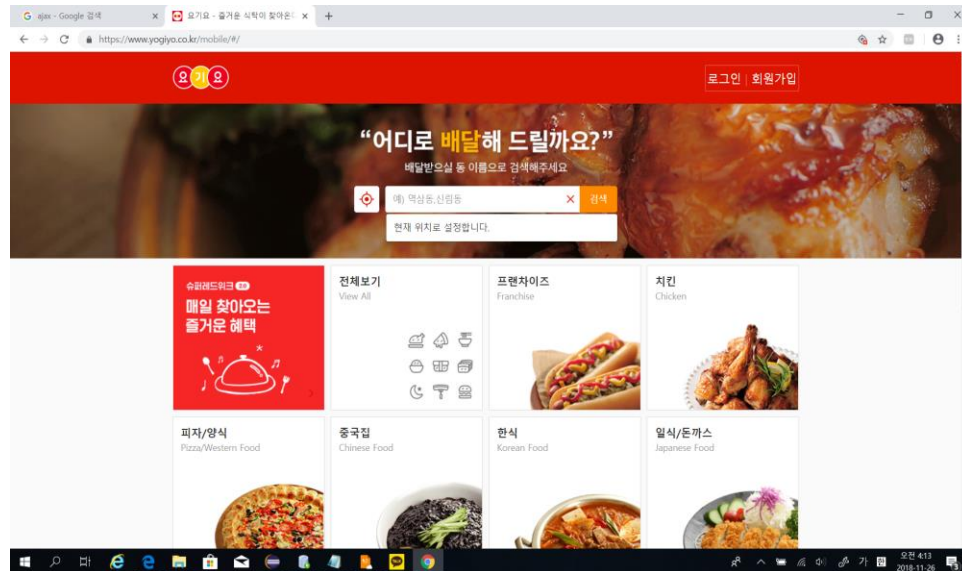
ajax - Google 검색

요기요 - 즐거운 식탁이 찾아온

https://www.yogiyo.co.kr/mobile/#/

요기요

로그인 | 회원가입

“어디로 배달해 드릴까요?”

배달받으실 동 이름으로 검색해주세요

예) 역삼동,신림동

검색

현재 위치로 설정합니다.

슈퍼레드위크

매일 찾아오는 즐거운 혜택

전체보기
View All

프랜차이즈
Franchise

치킨
Chicken

피자/양식
Pizza/Western Food

중국집
Chinese Food

한식
Korean Food

일식/돈까스
Japanese Food

가

오전 4:13
2018-11-26